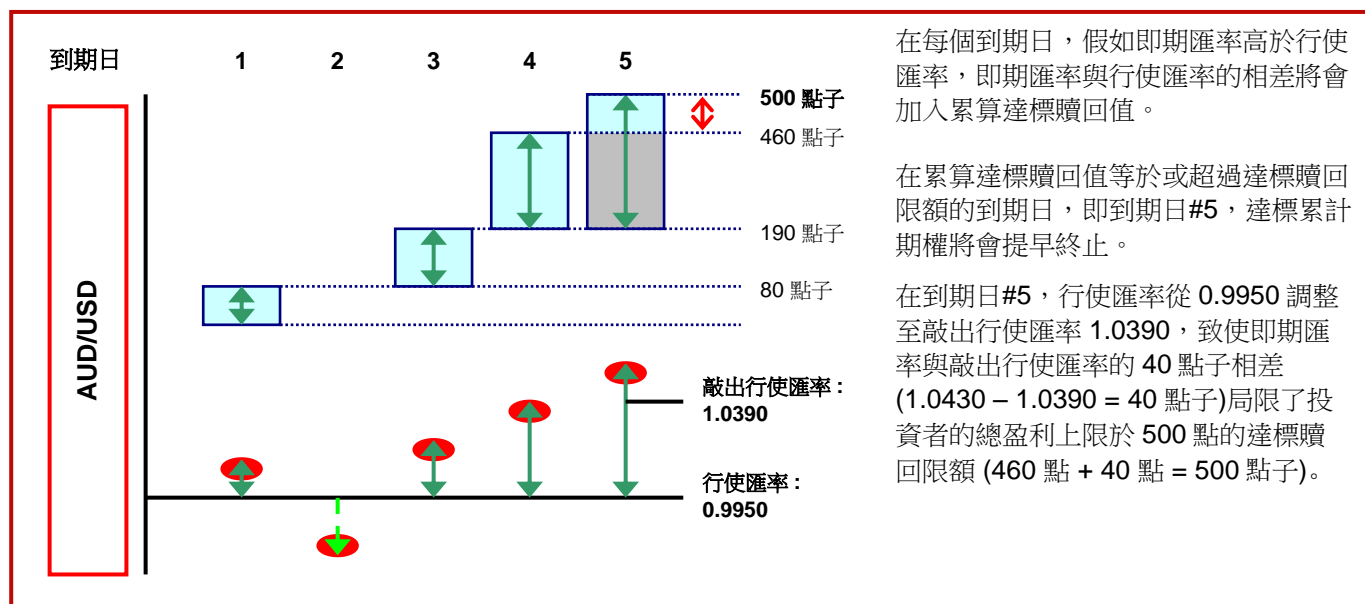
到期日 1 2 3 4 5

AUD/USD

500 點子
460 點子
190 點子
80 點子

敲出行使匯率：1.0390

行使匯率：0.9950

在每個到期日，假如即期匯率高於行使匯率，即期匯率與行使匯率的相差將會加入累算達標贖回值。

在累算達標贖回值等於或超過達標贖回限額的到期日，即到期日#5，達標累計期權將會提早終止。

在到期日#5，行使匯率從 0.9950 調整至敲出行使匯率 1.0390，致使即期匯率與敲出行使匯率的 40 點子相差 (1.0430 – 1.0390 = 40 點子)局限了投資者的總盈利上限於 500 點的達標贖回限額 (460 點 + 40 點 = 500 點子)。